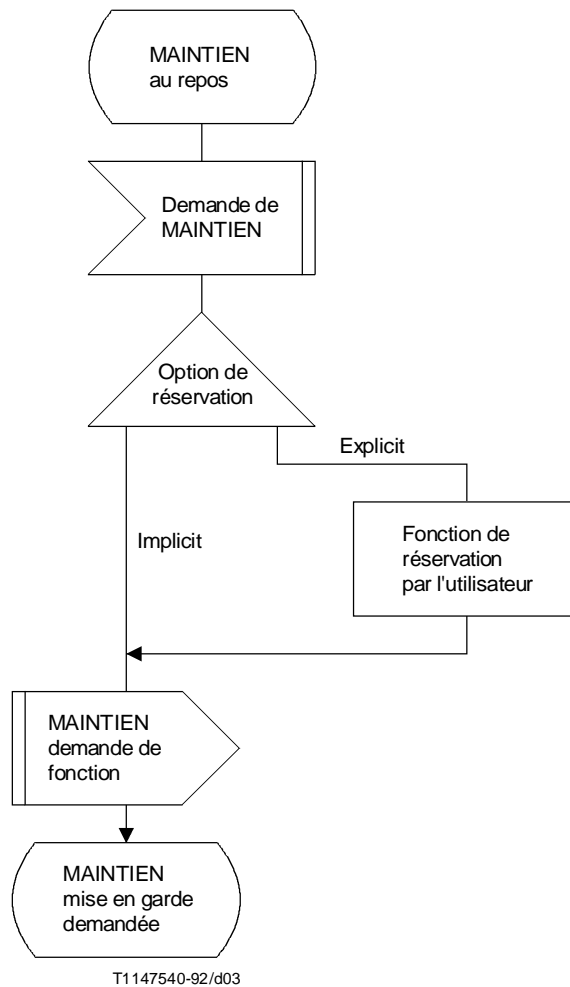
MAINTIEN
au repos

Demande de
MAINTIEN

Option de
réservation

Explicit

Implicit

Fonction de
réservation
par l'utilisateur

MAINTIEN
demande de
fonction

MAINTIEN
mise en garde
demandée

T1147540-92/d03